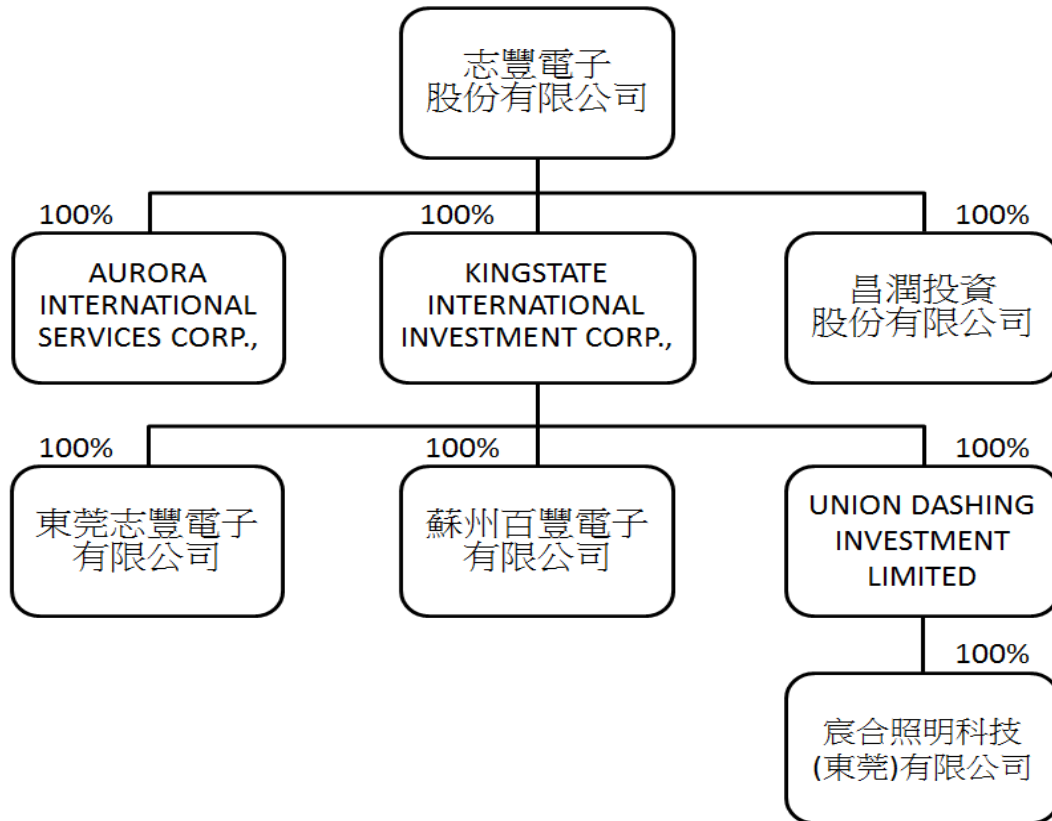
志豐電子
股份有限公司

100%

AURORA INTERNATIONAL SERVICES CORP.,

100%

KINGSTATE INTERNATIONAL INVESTMENT CORP.,

100%

昌潤投資
股份有限公司

100%

東莞志豐電子
有限公司

100%

蘇州百豐電子
有限公司

100%

UNION DASHING INVESTMENT LIMITED

100%

宸合照明科技
(東莞)有限公司